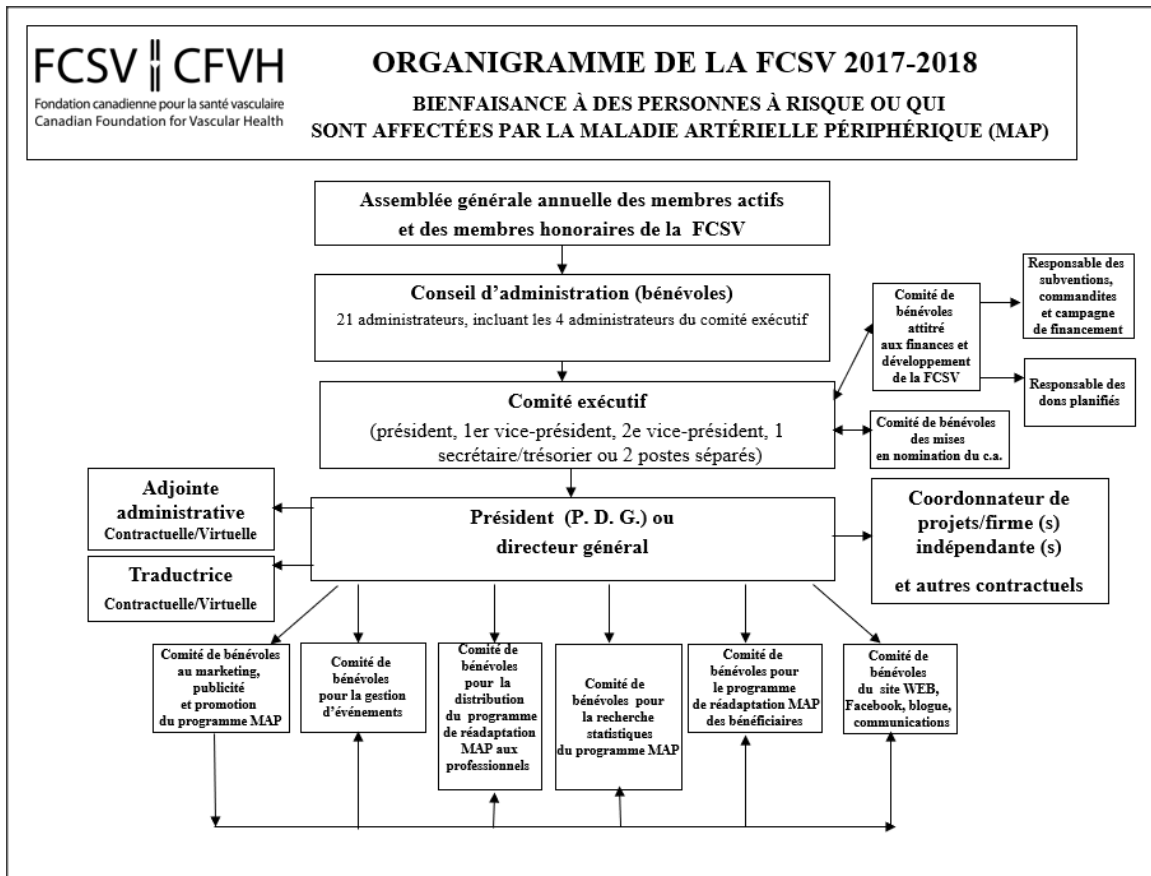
FCSV CFVH
Fondation canadienne pour la santé vasculaire
Canadian Foundation for Vascular Health

ORGANIGRAMME DE LA FCSV 2017-2018

BIENFAISANCE À DES PERSONNES À RISQUE OU QUI SONT AFFECTÉES PAR LA MALADIE ARTÉRIELLE PÉRIPHÉRIQUE (MAP)

Assemblée générale annuelle des membres actifs et des membres honoraires de la FCSV

Conseil d'administration (bénévoles)
21 administrateurs, incluant les 4 administrateurs du comité exécutif

Comité de bénévoles attitré aux finances et développement de la FCSV

Responsable des subventions, commandites et campagne de financement

Responsable des dons planifiés

Comité exécutif
(président, 1er vice-président, 2e vice-président, 1 secrétaire/trésorier ou 2 postes séparés)

Comité de bénévoles des mises en nomination du c.a.

Adjointe administrative
Contractuelle/Virtuelle

Président (P. D. G.) ou directeur général

Coordonnateur de projets/firme (s) indépendante (s)
et autres contractuels

Traductrice
Contractuelle/Virtuelle

Comité de bénévoles au marketing, publicité et promotion du programme MAP

Comité de bénévoles pour la gestion d'événements

Comité de bénévoles pour la distribution du programme de réadaptation MAP aux professionnels

Comité de bénévoles pour la recherche statistiques du programme MAP

Comité de bénévoles pour le programme de réadaptation MAP des bénéficiaires

Comité de bénévoles du site WEB, Facebook, blogue, communications